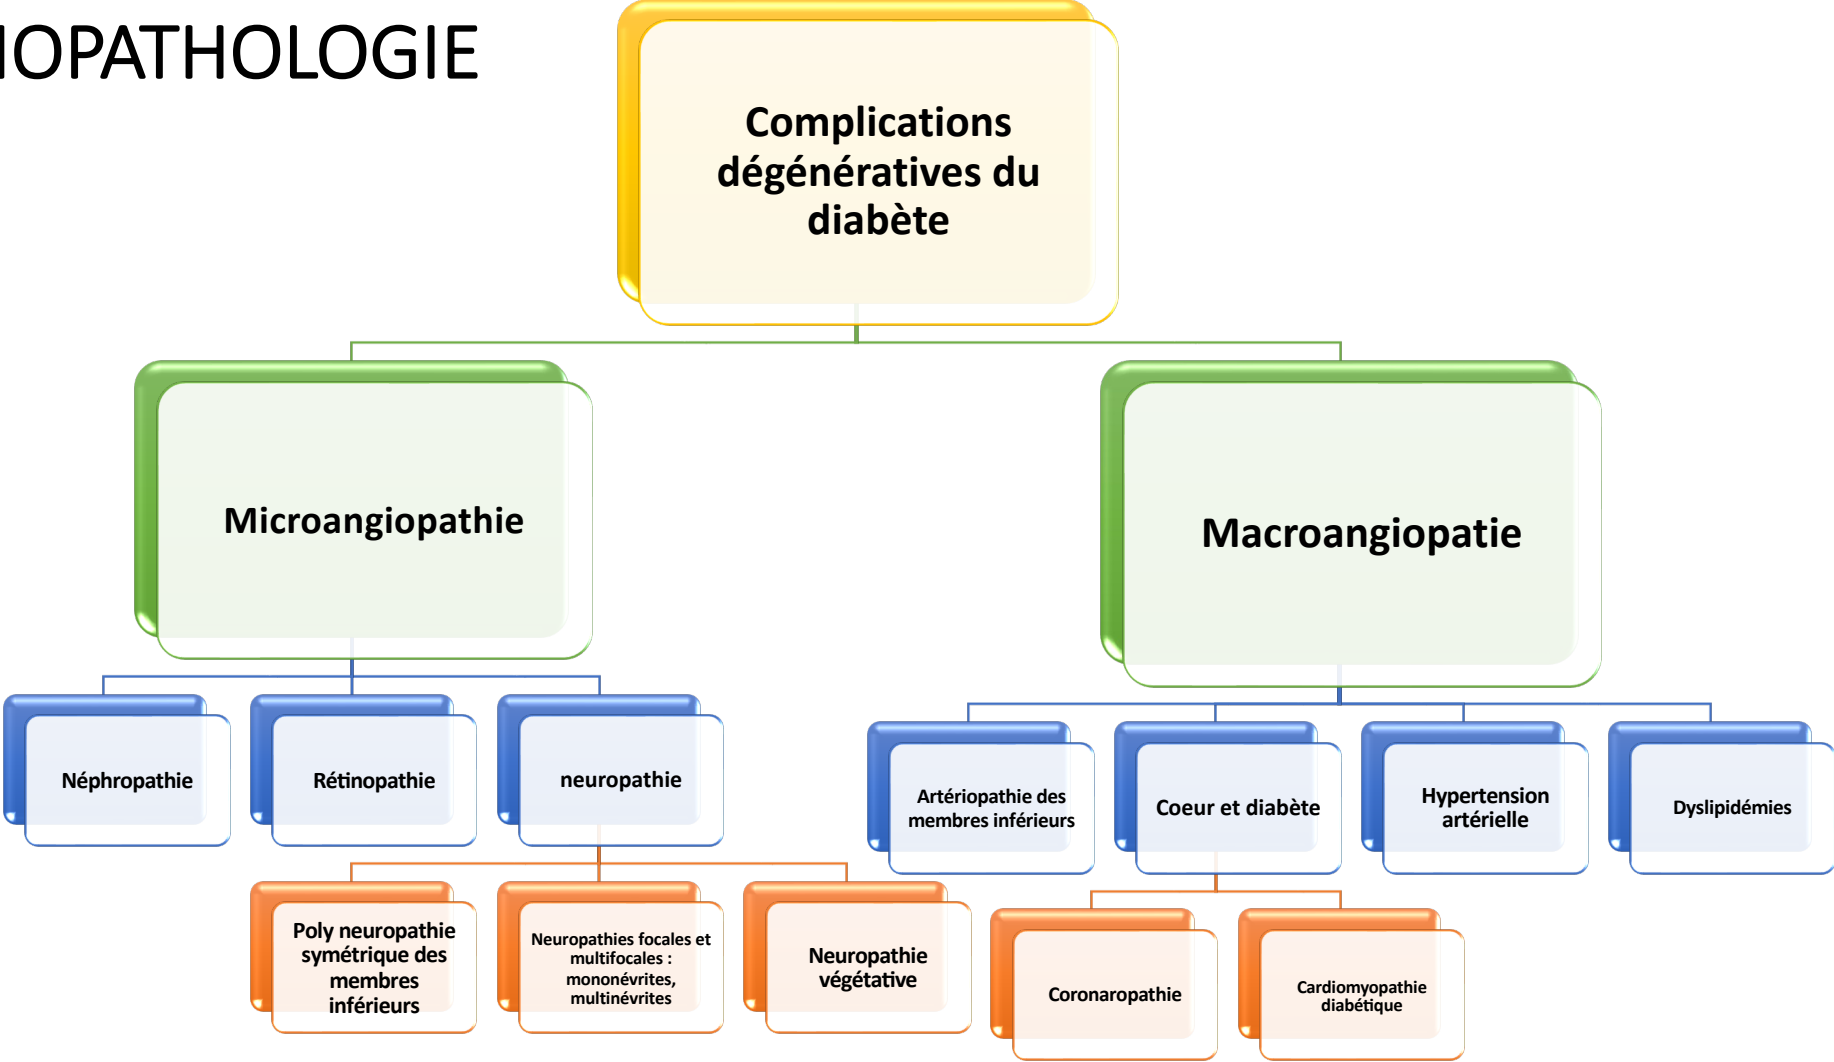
IOPATHOLOGIE

Complications dégénératives du diabète

Microangiopathie

Macroangiopatie

Néphropathie

Rétinopathie

neuropathie

Poly neuropathie symétrique des membres inférieurs

Neuropathies focales et multifocales : mononévrites, multinévrites

Neuropathie végétative

Artériopathie des membres inférieurs

Coeur et diabète

Hypertension artérielle

Dyslipidémies

Coronaropathie

Cardiomyopathie diabétique